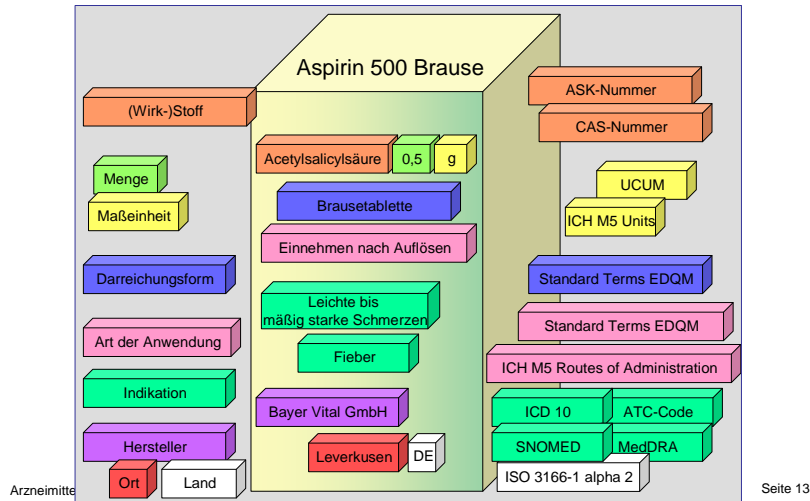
Aspirin 500 Brause

(Wirk-)Stoff

Menge

Maßeinheit

Darreichungsform

Art der Anwendung

Indikation

Hersteller

Ort

Land

Acetylsalicylsäure

0,5

g

Brausetablette

Einnehmen nach Auflösen

Leichte bis mäßig starke Schmerzen

Fieber

Bayer Vital GmbH

Leverkusen

DE

ASK-Nummer

CAS-Nummer

UCUM

ICH M5 Units

Standard Terms EDQM

Standard Terms EDQM

ICH M5 Routes of Administration

ICD 10

ATC-Code

SNOMED

MedDRA

ISO 3166-1 alpha 2

Arzneimitte

Seite 13